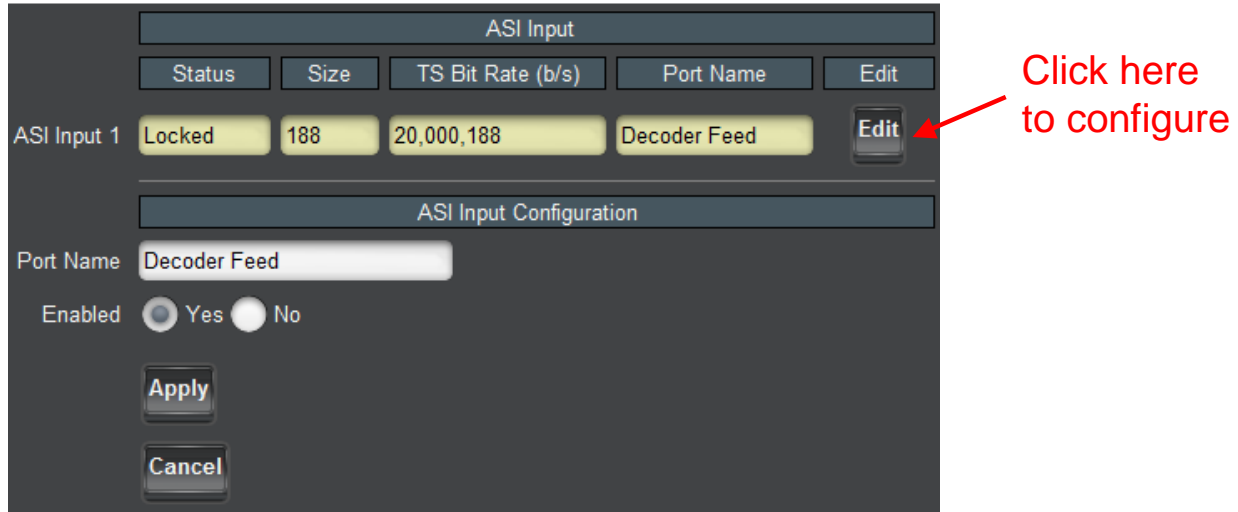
ASI Input

| | Status | Size | TS Bit Rate (b/s) | Port Name | Edit |
|---|---|---|---|---|---|
| ASI Input 1 | Locked | 188 | 20,000,188 | Decoder Feed | Edit |

Click here to configure

ASI Input Configuration

Port Name Decoder Feed

Enabled Yes No

Apply

Cancel